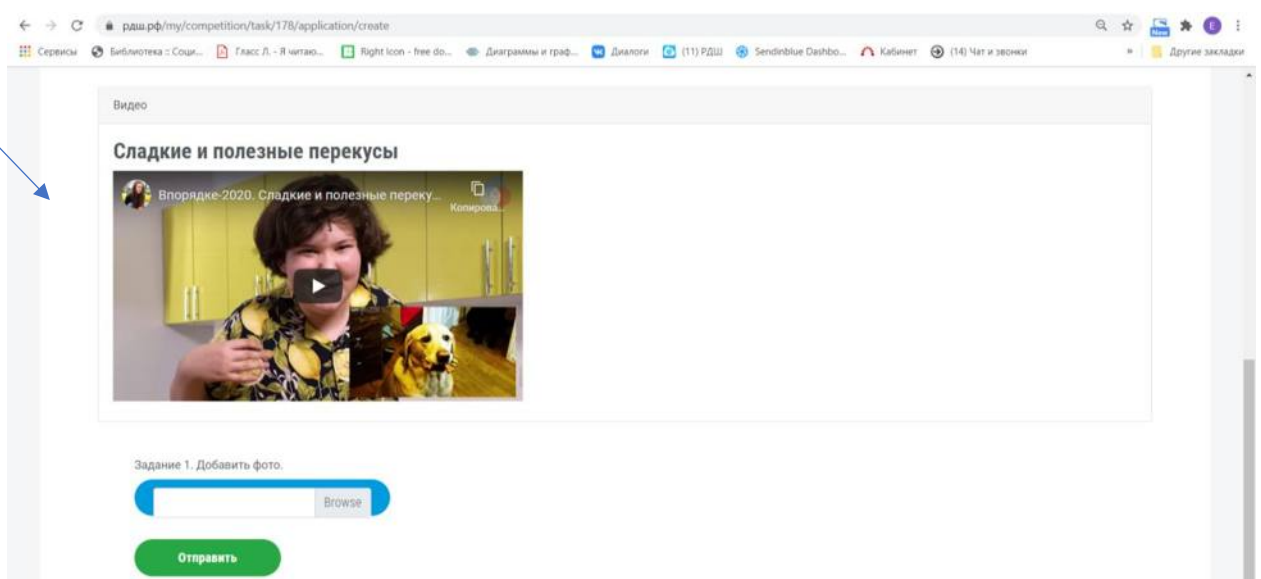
рдш.рф/my/competition/task/178/application/create

Сервисы Библиотека :: Соци... Гласс Л. - Я читаю... Right Icon - free do... Диаграммы и граф... Диалоги (11) РДШ Sendinblue Dashbo... Кабинет (14) Чат и звонки » Другие закладки

Видео

Сладкие и полезные перекусы

Впорядке-2020. Сладкие и полезные переку...

Копирова...

Задание 1. Добавить фото.

Browse

Отправить